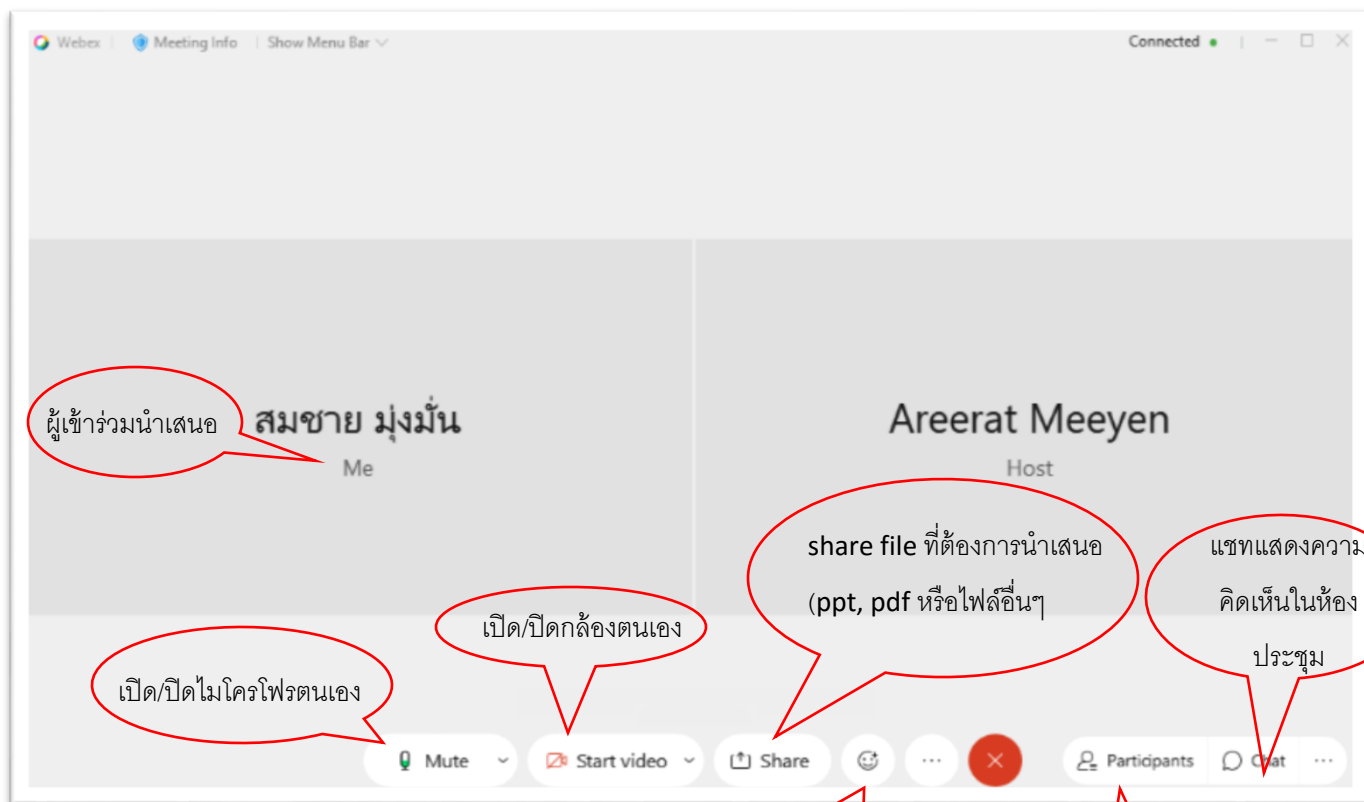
Webex | Meeting Info | Show Menu Bar

Connected

ผู้เข้าร่วมนำเสนอ

สมชาย มุ่งมั่น

Me

Areerat Meeyen

Host

share file ที่ต้องการนำเสนอ (ppt, pdf หรือไฟล์อื่นๆ

แชทแสดงความ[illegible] คิดเห็นในห้อง ประชุม

เปิด/ปิดกล้องตนเอง

เปิด/ปิดไมโครโฟรตนเอง

Mute

Start video

Share

Participants

Chat